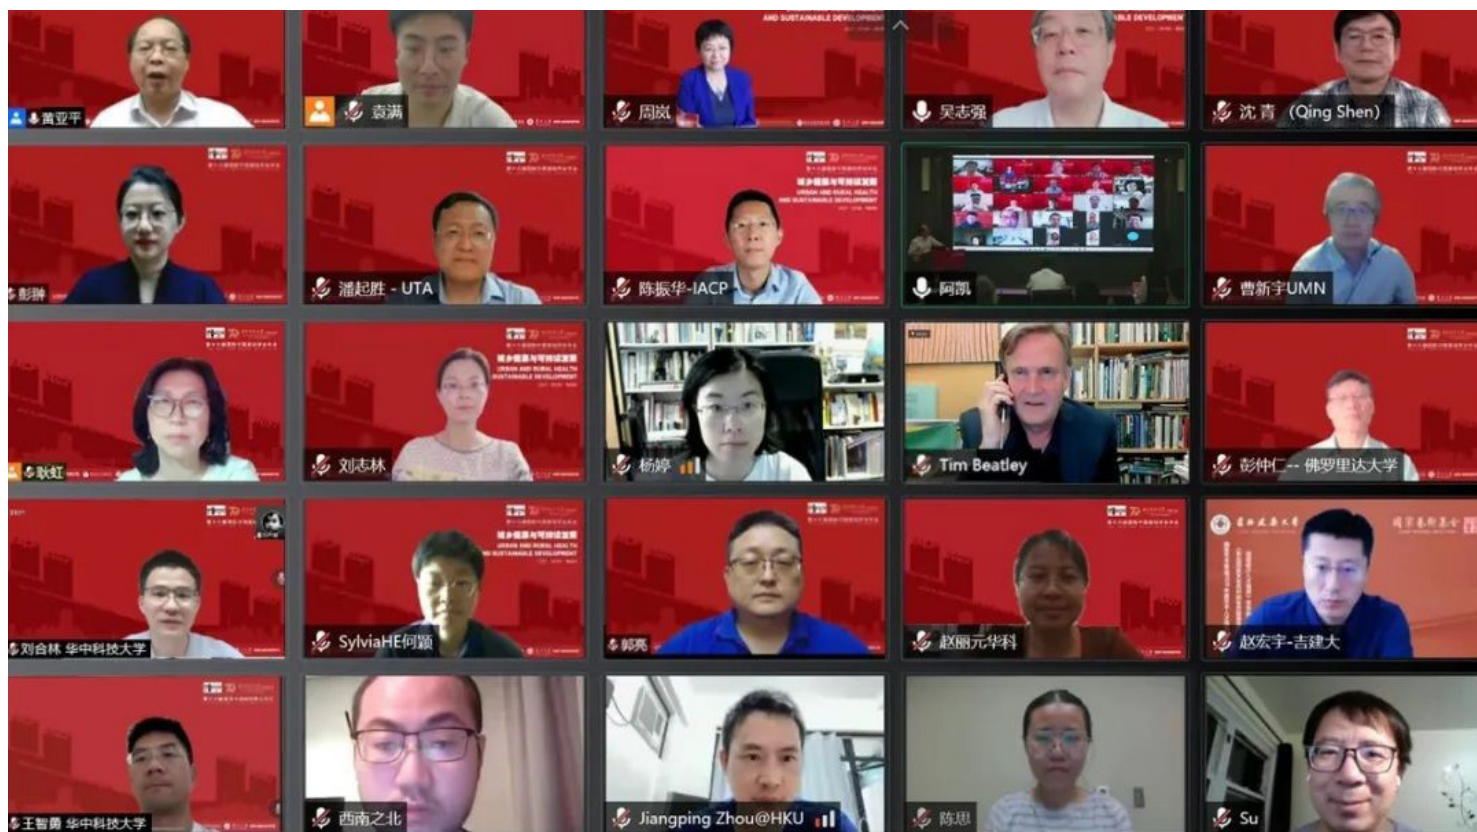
AND SUSTAINABLE DEVELOPMENT
BLE DEVELOPMENT
黄亚平
袁满
周岚
吴志强
沈青 (Qing Shen)

城乡健康与可持续发展
URBAN AND RURAL HEALTH
AND SUSTAINABLE DEVELOPMENT

彭翀
潘起胜 - UTA
陈振华-IACP
阿凯
曹新宇UMN

城乡健康与可持续发展
URBAN AND RURAL HEALTH
SUSTAINABLE DEVELOPMENT

耿虹
刘志林
杨婷
Tim Beatley
彭仲仁-- 佛罗里达大学

城乡健康与可持续发展
URBAN AND RURAL HEALTH
SUSTAINABLE DEVELOPMENT

刘合林 华中科技大学
SylviaHE何頲
郭亮
赵丽元华科
赵宏宇-吉建大

王智勇 华中科技大学
西南之北
Jiangping Zhou@HKU
陈思
Su